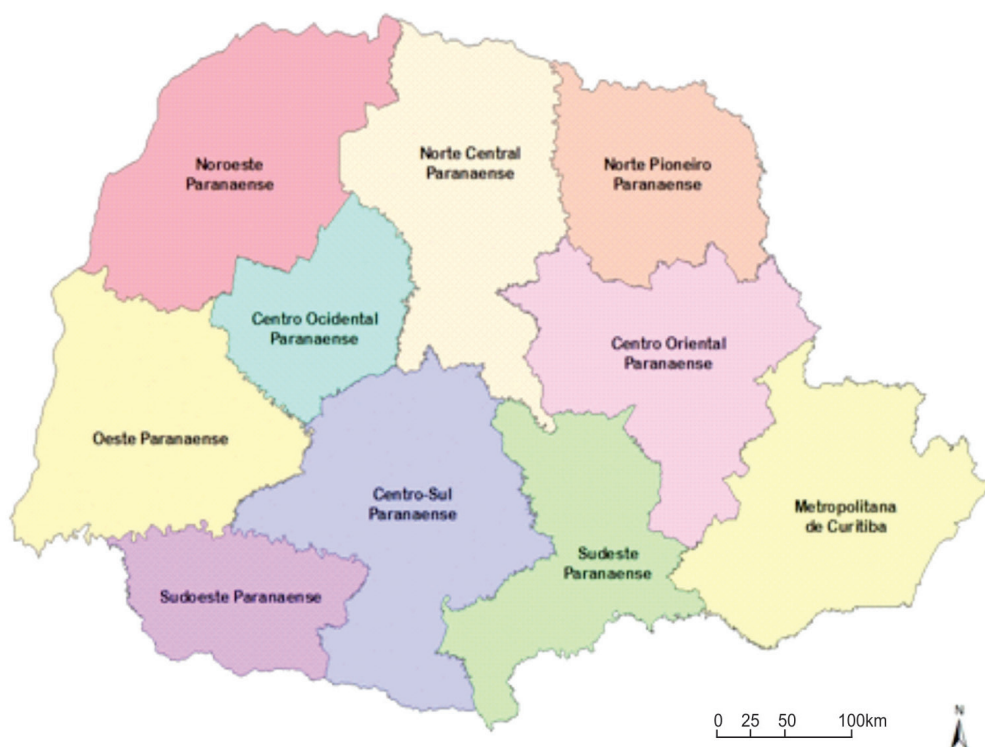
Noroeste Paranaense

Norte Central Paranaense

Norte Pioneiro Paranaense

Centro Ocidental Paranaense

Centro Oriental Paranaense

Oeste Paranaense

Centro-Sul Paranaense

Metropolitana de Curitiba

Sudeste Paranaense

Sudoeste Paranaense

0 25 50 100km

N